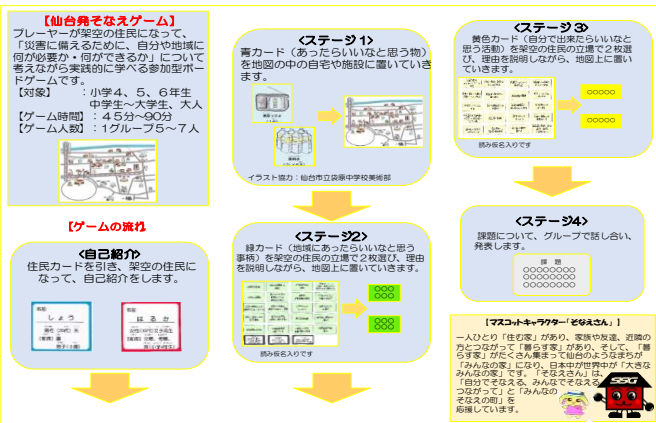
【仙台発そなえゲーム】

プレーヤーが架空の住民になって、「災害に備えるために、自分や地域に何が必要か・何ができるか」について考えながら実践的に学べる参加型ボードゲームです。

【対象】　：小学4、5、6年生 中学生～大学生、大人
【ゲーム時間】：45分～90分
【ゲーム人数】：1グループ5～7人

【ゲームの流れ】

<自己紹介>
住民カードを引き、架空の住民になって、自己紹介をします。

名前 しょう

名前 はるか

<ステージ1>
青カード（あったらいいなと思う物）を地図の中の自宅や施設に置いていきます。

イラスト協力：仙台市立袋原中学校美術部

<ステージ2>
緑カード（地域にあったらいいなと思う事柄）を架空の住民の立場で2枚選び、理由を説明しながら、地図上に置いていきます。

○○○○

○○○○

読み仮名入りです

<ステージ3>
黄色カード（自分で出来たらいいなと思う活動）を架空の住民の立場で2枚選び、理由を説明しながら、地図上に置いていきます。

○○○○○

○○○○○

読み仮名入りです

<ステージ4>
課題について、グループで話し合い、発表します。

課題
○○○○○○○○
○○○○○○○○
○○○○○○○○

【マスコットキャラクター「そなえさん」】
一人ひとり「住む家」があり、家族や友達、近隣の方とつながって「暮らす家」があり、そして、「暮らす家」がたくさん集まって仙台のようなまちが「みんなの家」になり、日本中が世界中が「大きなみんなの家」です。「そなえさん」は、「自分でそなえる、みんなでそなえる、つながって」と「みんなの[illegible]そなえの町」を応援しています。

SSG